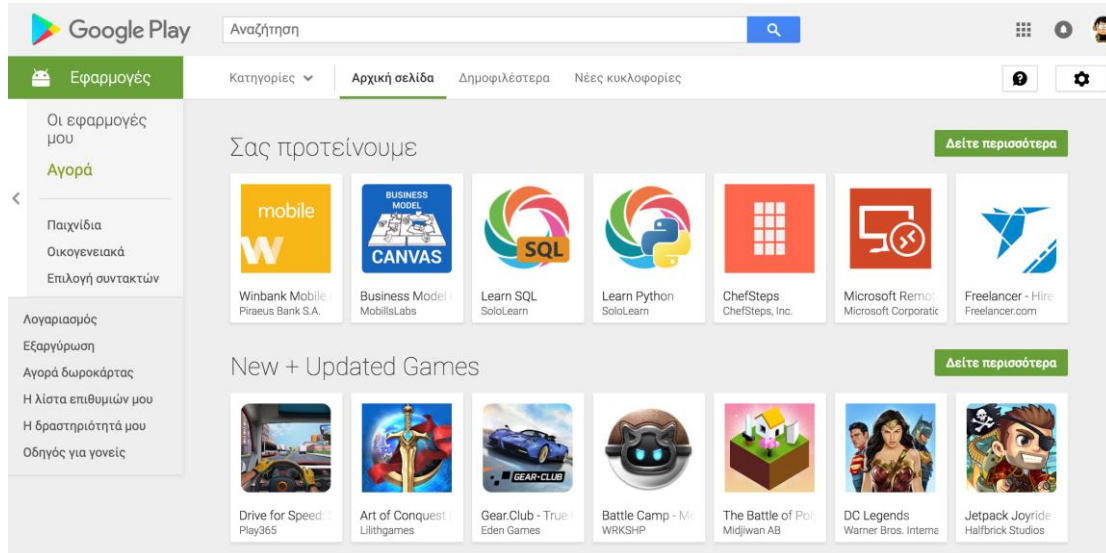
Google Play

Αναζήτηση

Εφαρμογές

Κατηγορίες

Αρχική σελίδα

Δημοφιλέστερα

Νέες κυκλοφορίες

Οι εφαρμογές μου

Αγορά

Παιχνίδια

Οικογενειακά

Επιλογή συντακτών

Λογαριασμός

Εξαργύρωση

Αγορά δωροκάρτας

Η λίστα επιθυμιών μου

Η δραστηριότητά μου

Οδηγός για γονείς

Σας προτείνουμε

Δείτε περισσότερα

mobile W

BUSINESS MODEL CANVAS

SQL

Winbank Mobile
Piraeus Bank S.A.

Business Model
MobilisLabs

Learn SQL
SoloLearn

Learn Python
SoloLearn

ChefSteps
ChefSteps, Inc.

Microsoft Remo
Microsoft Corporatio

Freelancer - Hire
Freelancer.com

New + Updated Games

Δείτε περισσότερα

GEAR.CLUB

Drive for Speed
Play365

Art of Conquest
Lilithgames

Gear.Club - True
Eden Games

Battle Camp - M
WRKSHP

The Battle of Po
Midjiwan AB

DC Legends
Warner Bros. Interna

Jetpack Joyride
Halfbrick Studios